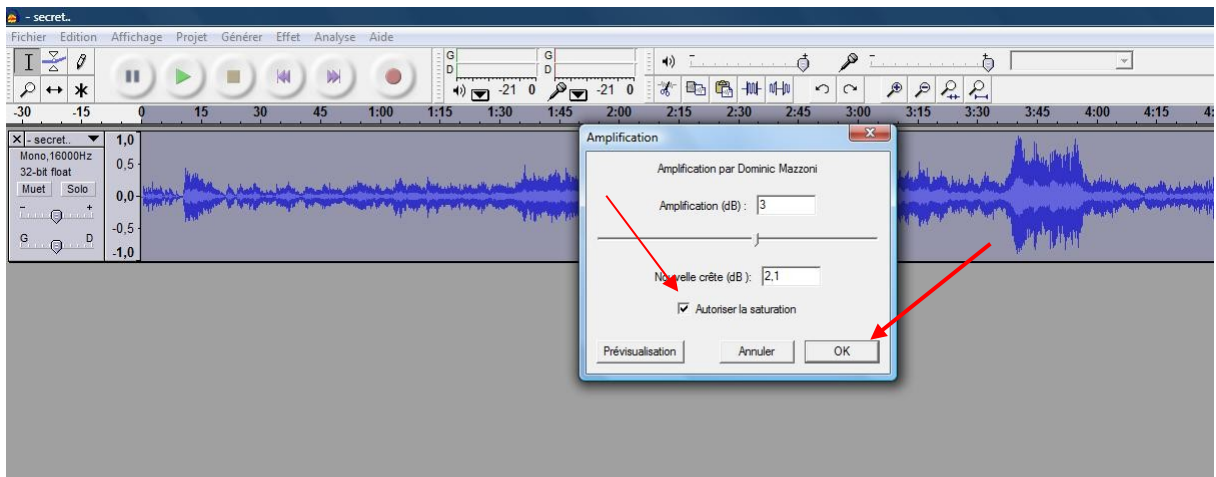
- secret..

Fichier Edition Affichage Projet Générer Effet Analyse Aide

G
D
-21 0
G
D
-21 0

-30 -15 0 15 30 45 1:00 1:15 1:30 1:45 2:00 2:15 2:30 2:45 3:00 3:15 3:30 3:45 4:00 4:15

- secret..
Mono,16000Hz
32-bit float
Muet Solo
G D

1,0
0,5
0,0
-0,5
-1,0

Amplification

Amplification par Dominic Mazzoni

Amplification (dB) : 3

Nouvelle crête (dB ): 2,1

Autoriser la saturation

Prévisualisation Annuler OK